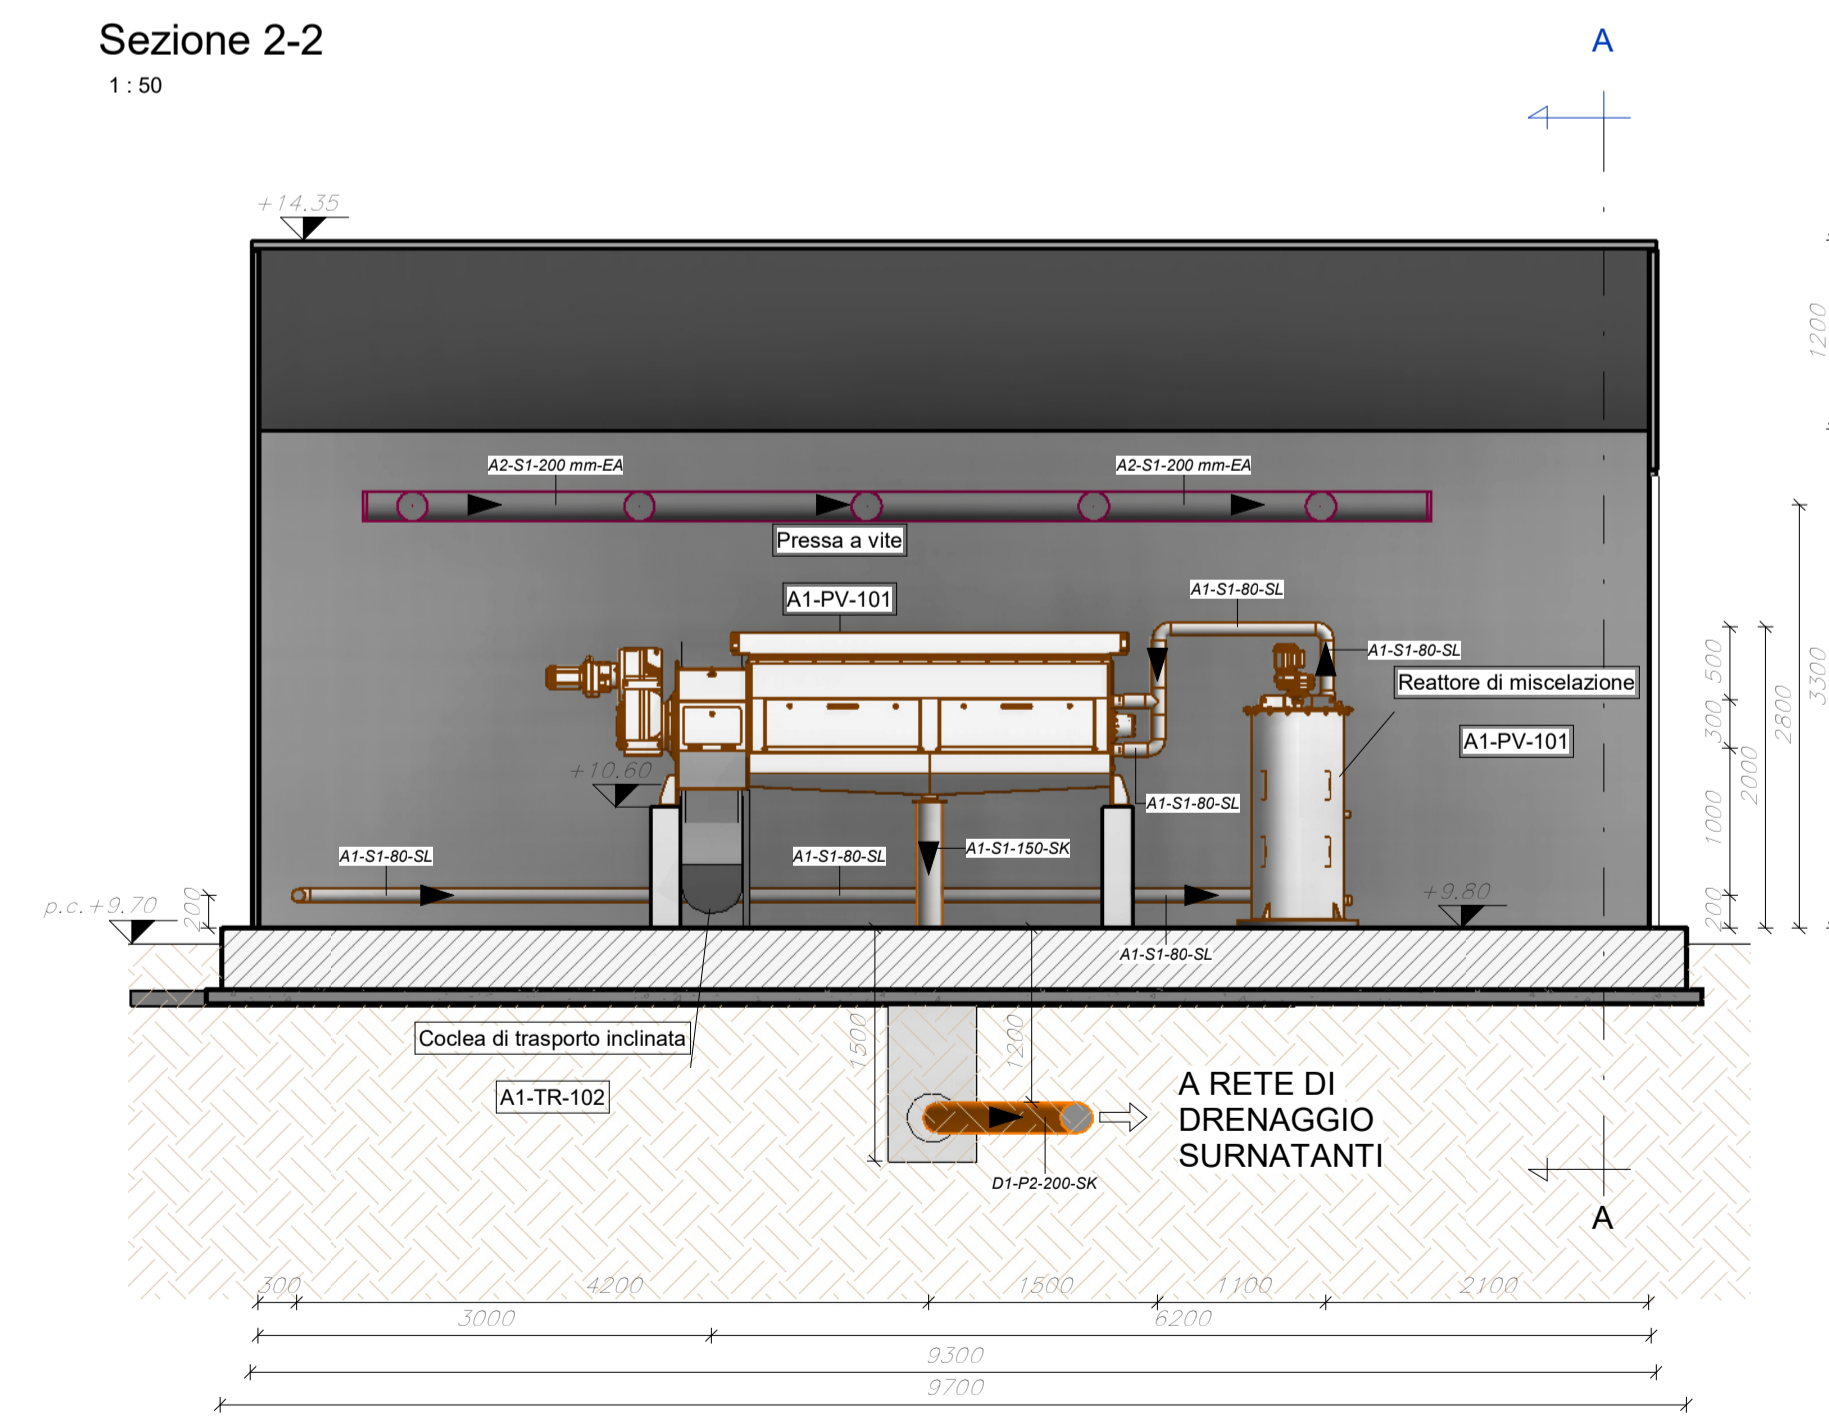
Sezione 2-2
1 : 50

A

+14.35

1200

A2-S1-200 mm-EA
A2-S1-200 mm-EA

Pressa a vite

A1-PV-101

A1-S1-80-SL
A1-S1-80-SL

Reattore di miscelazione

A1-PV-101

+10.60

A1-S1-80-SL

A1-S1-80-SL
A1-S1-150-SK
A1-S1-80-SL

p.c. +9.70
200

+9.80

500
300
1000
200
2000
2800
3300

A1-S1-80-SL

Coclea di trasporto inclinata

A1-TR-102

1500
1200

A RETE DI DRENAGGIO SURNATANTI

D1-P2-200-SK

A

300
4200
1500
1100
2100
3000
6200
9300
9700